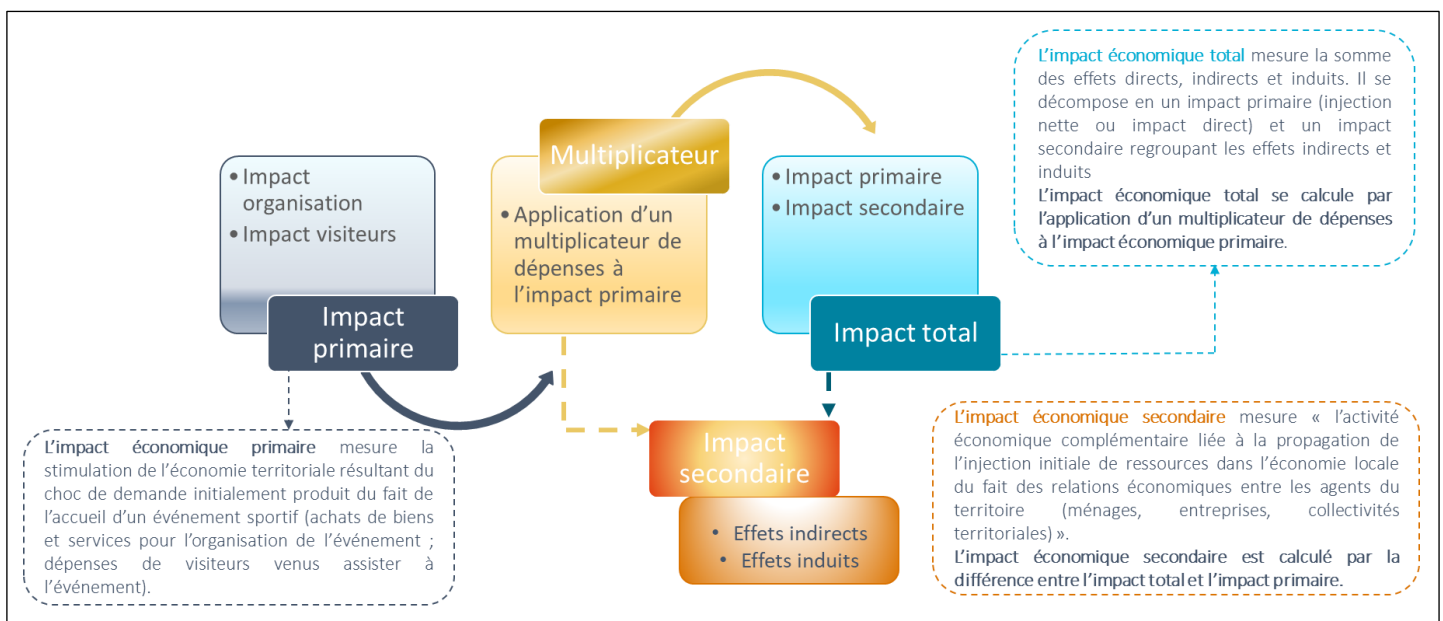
• Impact organisation
• Impact visiteurs

Impact primaire

Multiplicateur

• Application d'un multiplicateur de dépenses à l'impact primaire

• Impact primaire
• Impact secondaire

Impact total

L'impact économique total mesure la somme des effets directs, indirects et induits. Il se décompose en un impact primaire (injection nette ou impact direct) et un impact secondaire regroupant les effets indirects et induits
L'impact économique total se calcule par l'application d'un multiplicateur de dépenses à l'impact économique primaire.

L'impact économique primaire mesure la stimulation de l'économie territoriale résultant du choc de demande initialement produit du fait de l'accueil d'un événement sportif (achats de biens et services pour l'organisation de l'événement ; dépenses de visiteurs venus assister à l'événement).

Impact secondaire

• Effets indirects
• Effets induits

L'impact économique secondaire mesure « l'activité économique complémentaire liée à la propagation de l'injection initiale de ressources dans l'économie locale du fait des relations économiques entre les agents du territoire (ménages, entreprises, collectivités territoriales) ».
L'impact économique secondaire est calculé par la différence entre l'impact total et l'impact primaire.